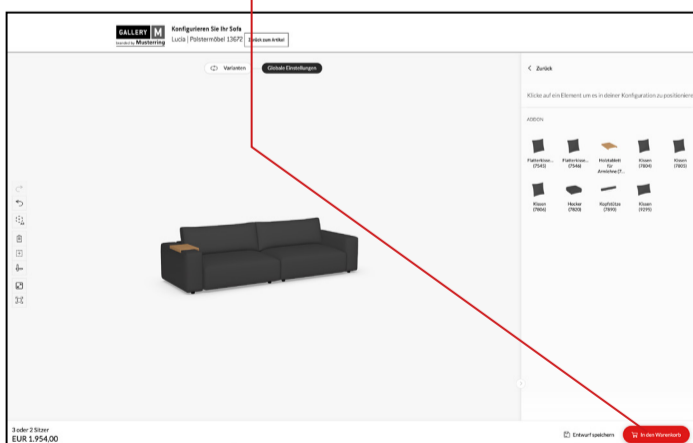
GALLERY M
branded by Musterring

Konfigurieren Sie Ihr Sofa
Lucia | Polstermöbel 13672

Zurück zum Artikel

Varianten

Globale Einstellungen

< Zurück

Klicke auf ein Element um es in deiner Konfiguration zu positionieren

ADDON

Flatterkissen (7543)

Flatterkissen (7544)

Holztablett für Armlehne (7...

Kissen (7804)

Kissen (7805)

Kissen (7806)

Hocker (7820)

Kopfstütze (7890)

Kissen (9395)

3 oder 2 Sitzer
EUR 1.954,00

Entwurf speichern

In den Warenkorb